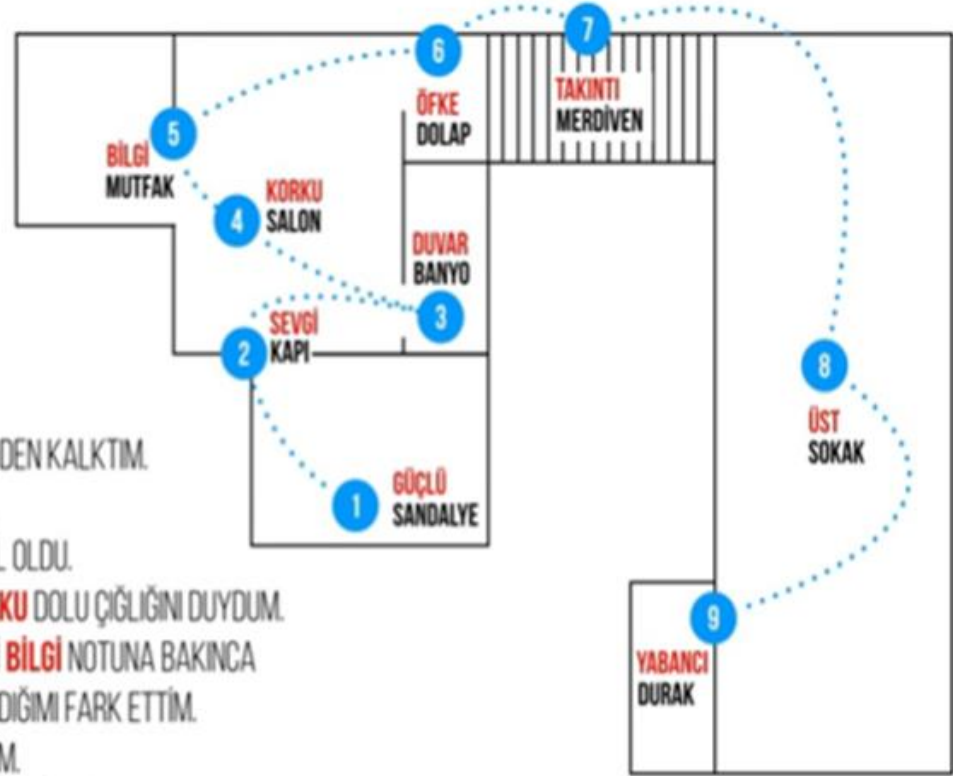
6
ÖFKE
DOLAP

7
TAKINTI
MERDİVEN

5
BİLGİ
MUTFAK

4
KORKU
SALON

DUVAR
BANYO

3

2
SEVGİ
KAPI

8
ÜST
SOKAK

1
GÜÇLÜ
SANDALYE

9
YABANCI
DURAK

DEN KALKTIM.

L OLDU.
KU DOLU ÇIĞLIĞINI DUYDUM.
BİLGİ NOTUNA BAKINCA
DİĞİMİ FARK ETTİM.
M.